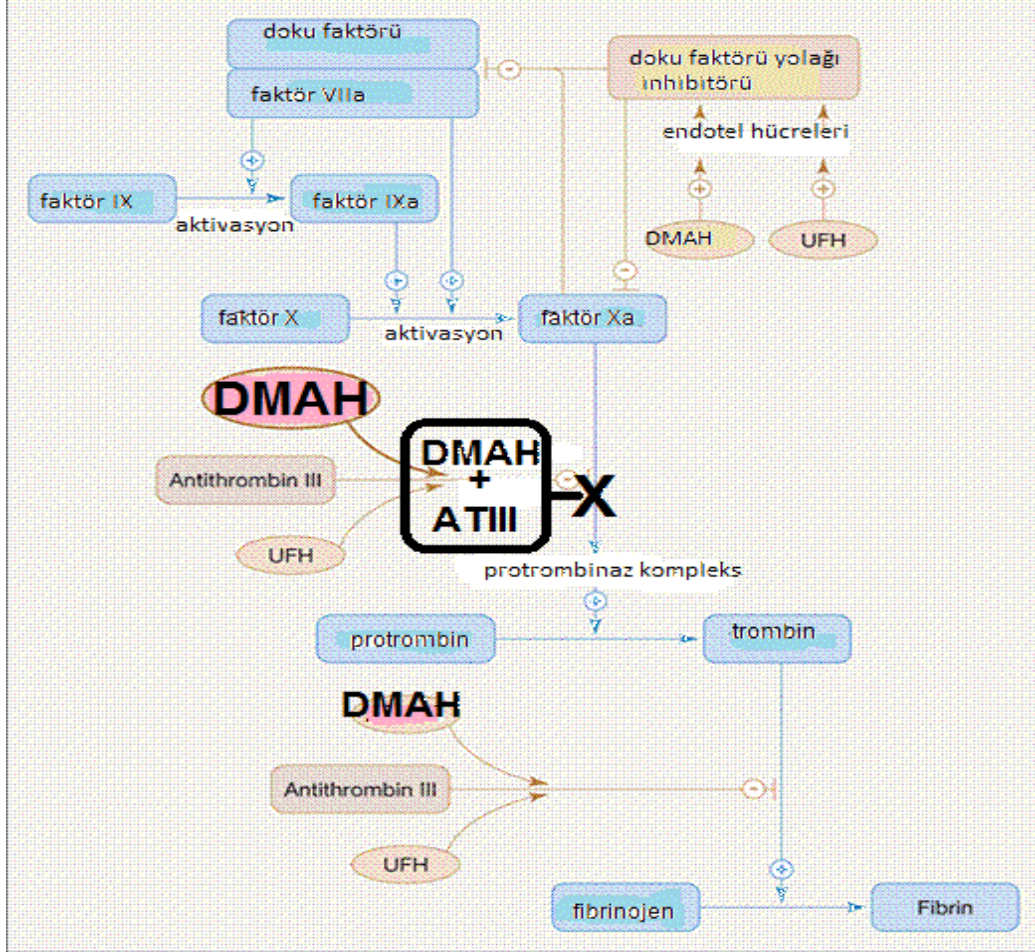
doku faktörü

faktör VIIa

doku faktörü yolağı inhibitörü

endotel hücreleri

faktör IX

aktivasyon

faktör IXa

DMAH

UFH

faktör X

aktivasyon

faktör Xa

DMAH

DMAH + ATIII

X

Antithrombin III

UFH

protrombinaz kompleks

protrombin

trombin

DMAH

Antithrombin III

UFH

fibrinojen

Fibrin